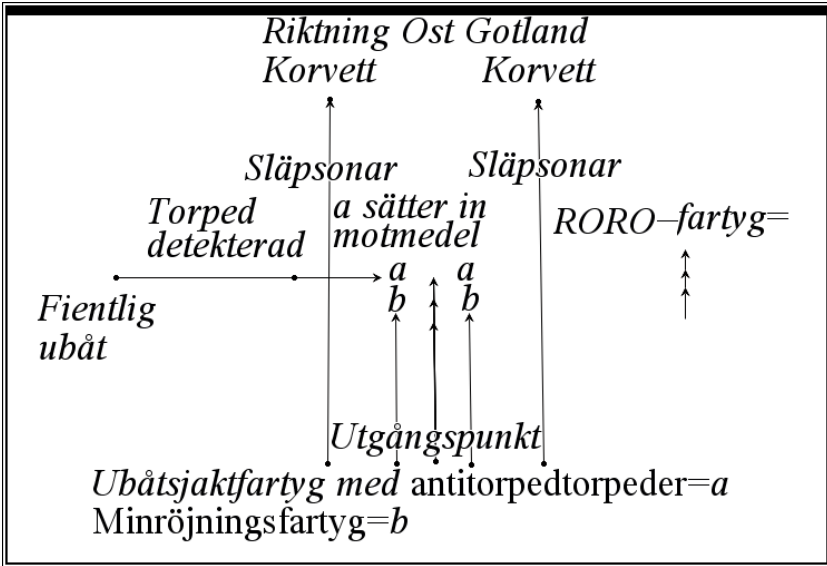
Riktning Ost Gotland
Korvett Korvett

Släpsonar Släpsonar

Torped detekterad

a sätter in motmedel

RORO–fartyg=

a a
b b

Fientlig ubåt

Utgångspunkt

Ubåtsjaktfartyg med antitorpedtorpeder=a
Minröjningsfartyg=b